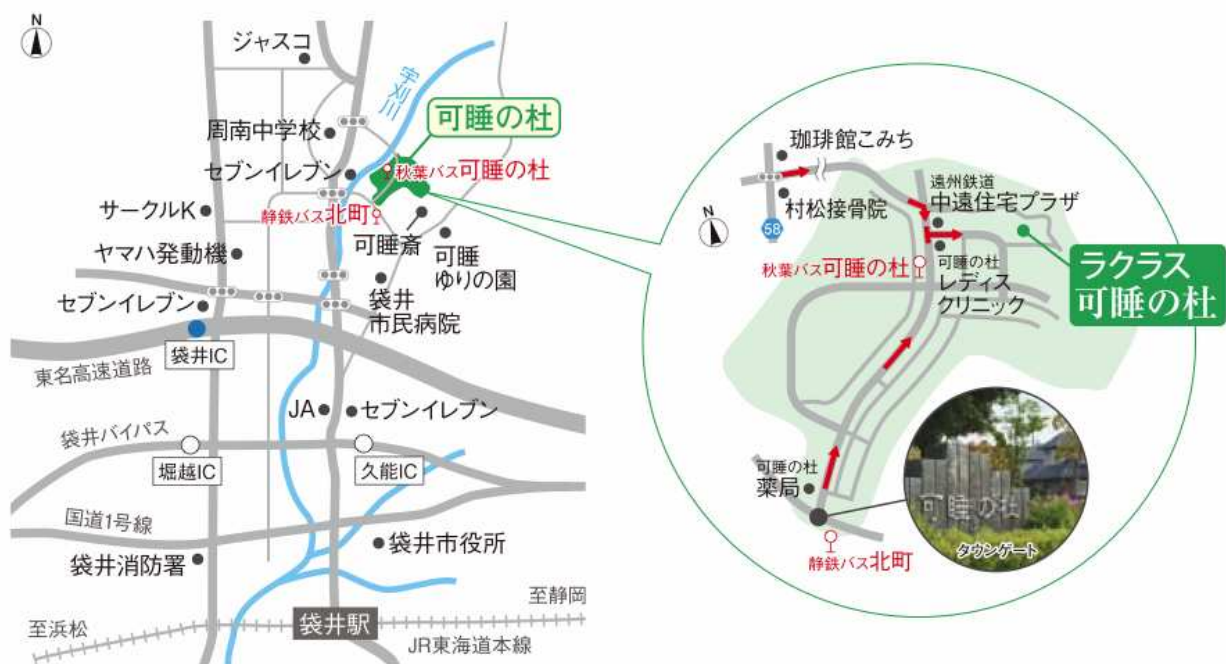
N
ジャスコ
宇刈川
可睡の杜
周南中学校
セブンイレブン
秋葉バス可睡の杜
サークルK
静鉄バス北町
可睡斎
可睡
ゆりの園
ヤマハ発動機
袋井
市民病院
セブンイレブン
袋井IC
東名高速道路
JA
セブンイレブン
袋井バイパス
堀越IC
久能IC
国道1号線
袋井消防署
袋井市役所
至静岡
至浜松
袋井駅
JR東海道本線

珈琲館こみち
N
58
村松接骨院
遠州鉄道
中遠住宅プラザ
ラクラス
可睡の杜
秋葉バス可睡の杜
可睡の杜
レディス
クリニック
可睡の杜
薬局
静鉄バス北町
可睡の杜
タウンゲート